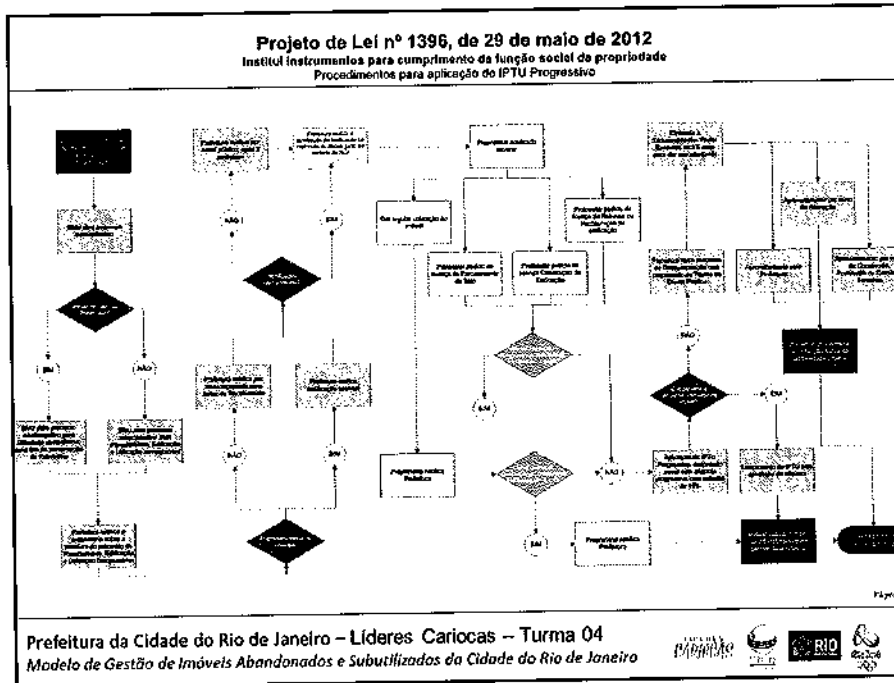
Projeto de Lei nº 1396, de 29 de maio de 2012
Institui instrumentos para cumprimento da função social da propriedade
Procedimentos para aplicação do IPTU Progressivo

SIM
NÃO
NÃO
SIM
NÃO
SIM
NÃO
SIM
SIM
NÃO
SIM
NÃO
SIM
SIM

Prefeitura da Cidade do Rio de Janeiro – Líderes Cariocas – Turma 04
Modelo de Gestão de Imóveis Abandonados e Subutilizados da Cidade do Rio de Janeiro